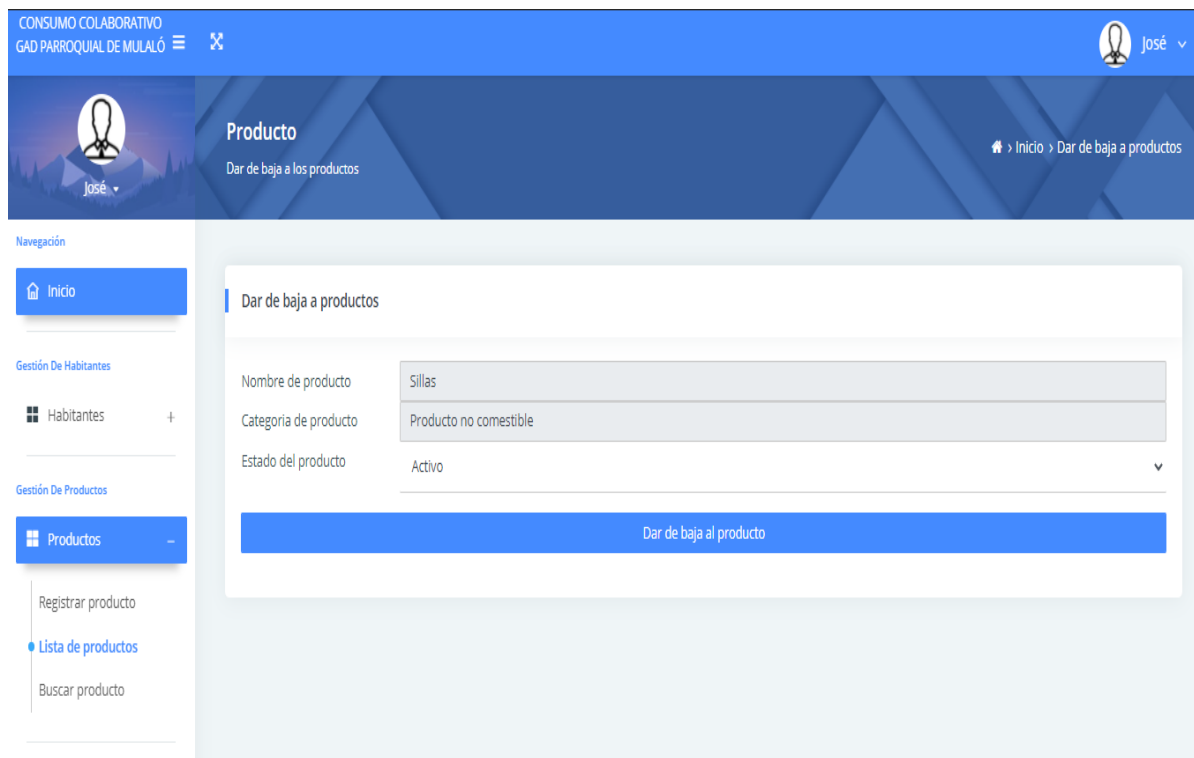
CONSUMO COLABORATIVO
GAD PARROQUIAL DE MULALÓ

José

José

Producto

Dar de baja a los productos

› Inicio › Dar de baja a productos

Navegación

Inicio

Gestión De Habitantes

Habitantes +

Gestión De Productos

Productos –

Registrar producto

Lista de productos

Buscar producto

Dar de baja a productos

Nombre de producto Sillas

Categoria de producto Producto no comestible

Estado del producto Activo

Dar de baja al producto